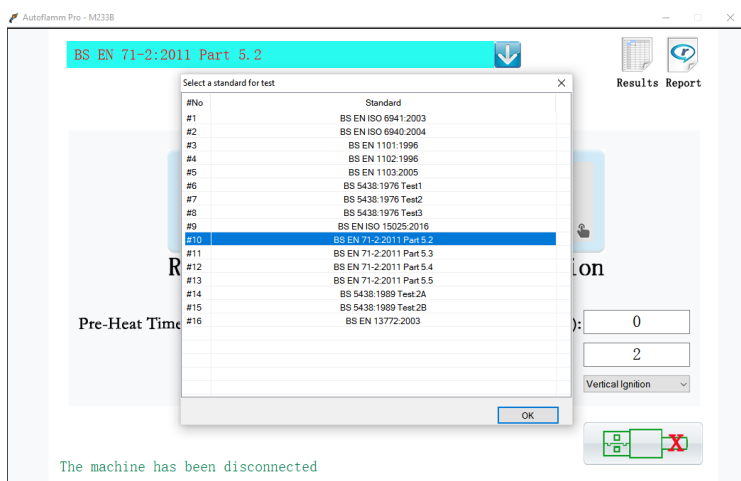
Autoflamm Pro - M233B

BS EN 71-2:2011 Part 5.2

Results Report

Select a standard for test

| #No | Standard |
|---|---|
| #1 | BS EN ISO 6941:2003 |
| #2 | BS EN ISO 6940:2004 |
| #3 | BS EN 1101:1996 |
| #4 | BS EN 1102:1996 |
| #5 | BS EN 1103:2005 |
| #6 | BS 5438:1976 Test1 |
| #7 | BS 5438:1976 Test2 |
| #8 | BS 5438:1976 Test3 |
| #9 | BS EN ISO 15025:2016 |
| #10 | BS EN 71-2:2011 Part 5.2 |
| #11 | BS EN 71-2:2011 Part 5.3 |
| #12 | BS EN 71-2:2011 Part 5.4 |
| #13 | BS EN 71-2:2011 Part 5.5 |
| #14 | BS 5438:1989 Test 2A |
| #15 | BS 5438:1989 Test 2B |
| #16 | BS EN 13772:2003 |

OK

R

ion

Pre-Heat Time

):

0

2

Vertical Ignition

The machine has been disconnected